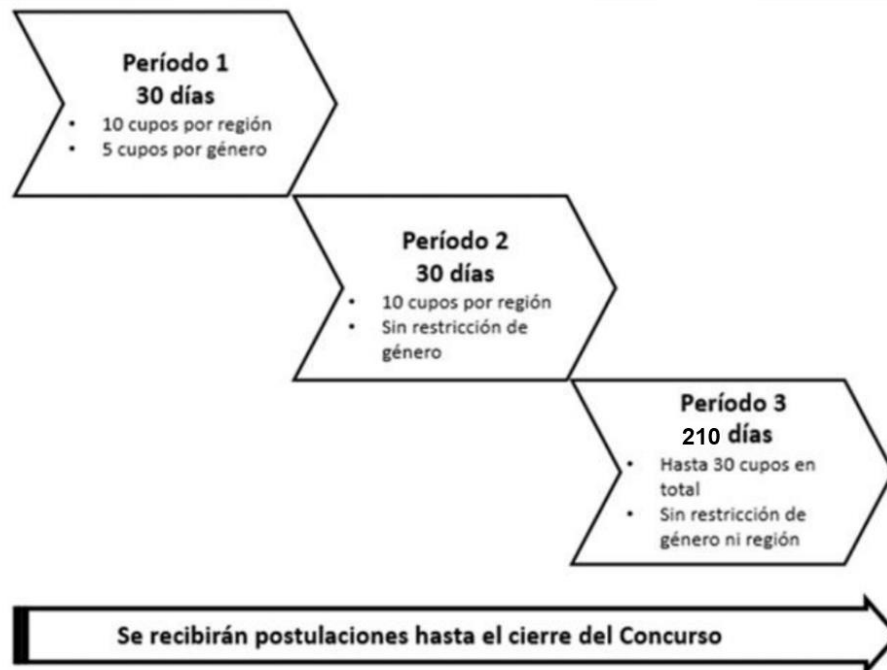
Período 1
30 días
• 10 cupos por región
• 5 cupos por género

Período 2
30 días
• 10 cupos por región
• Sin restricción de género

Período 3
210 días
• Hasta 30 cupos en total
• Sin restricción de género ni región

Se recibirán postulaciones hasta el cierre del Concurso